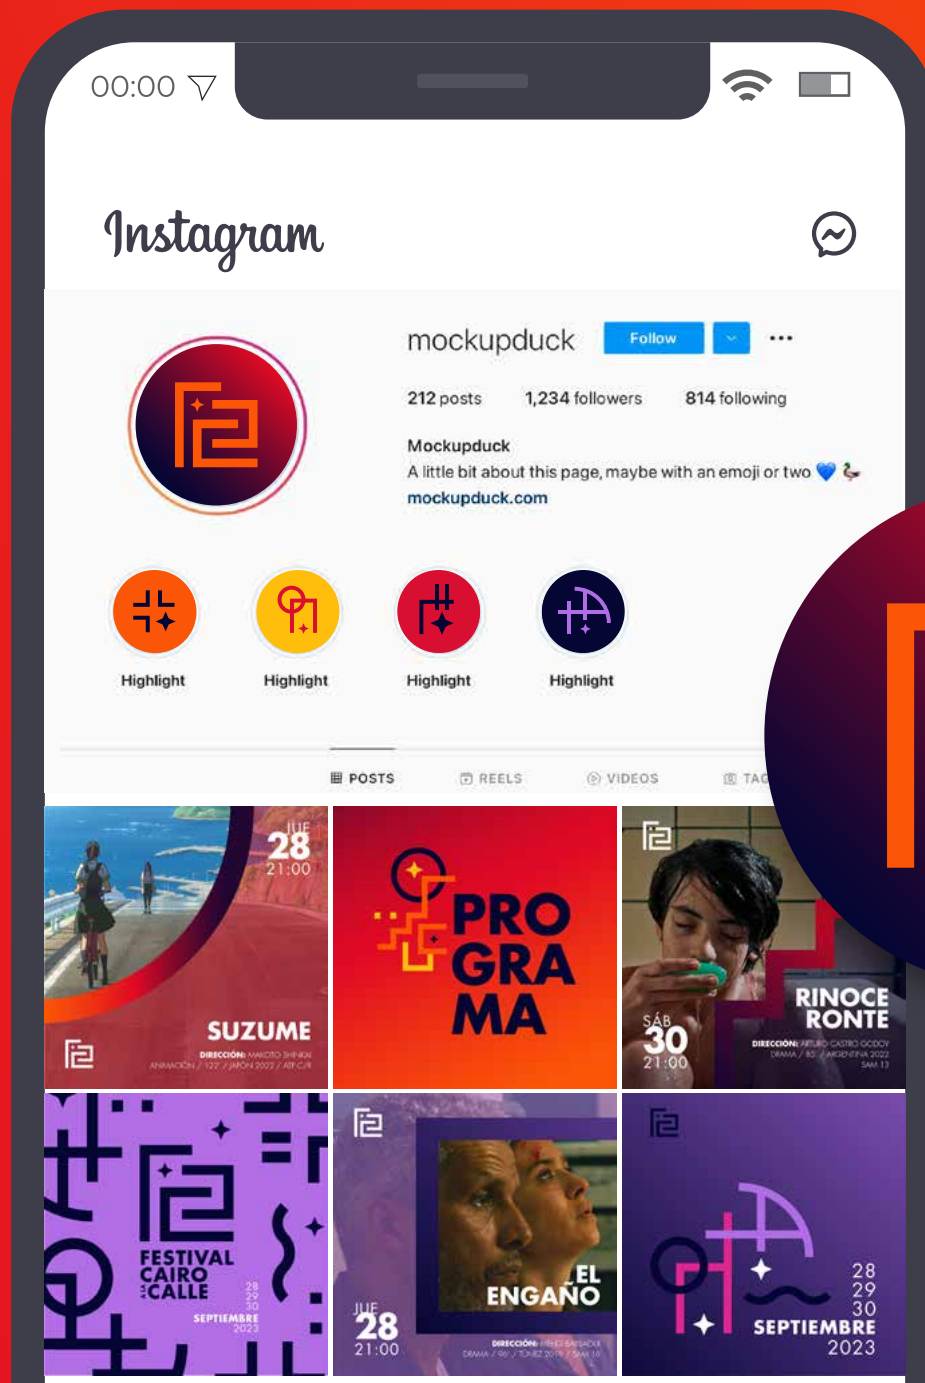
00:00

Instagram

mockupduck Follow ...

212 posts 1,234 followers 814 following

Mockupduck
A little bit about this page, maybe with an emoji or two 💙 🦆
mockupduck.com

Highlight Highlight Highlight Highlight

POSTS REELS VIDEOS TAG

JUE 28 21:00
SUZUME
DIRECCIÓN: MAKOTO SHINKAI
ANIMACIÓN / 122' / JAPÓN 2022 / ATP C/R

PRO GRA MA

RINOCE RONTE
SÁB 30 21:00
DIRECCIÓN: ARTURO CASTRO GODOY
DRAMA / 83' / ARGENTINA 2022
SAM 13

FESTIVAL CAIRO EN LA CALLE
28 29 30
SEPTIEMBRE 2023

EL ENGAÑO
JUE 28 21:00
DIRECCIÓN: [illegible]
DRAMA / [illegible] / SAM 16

28 29 30
SEPTIEMBRE 2023